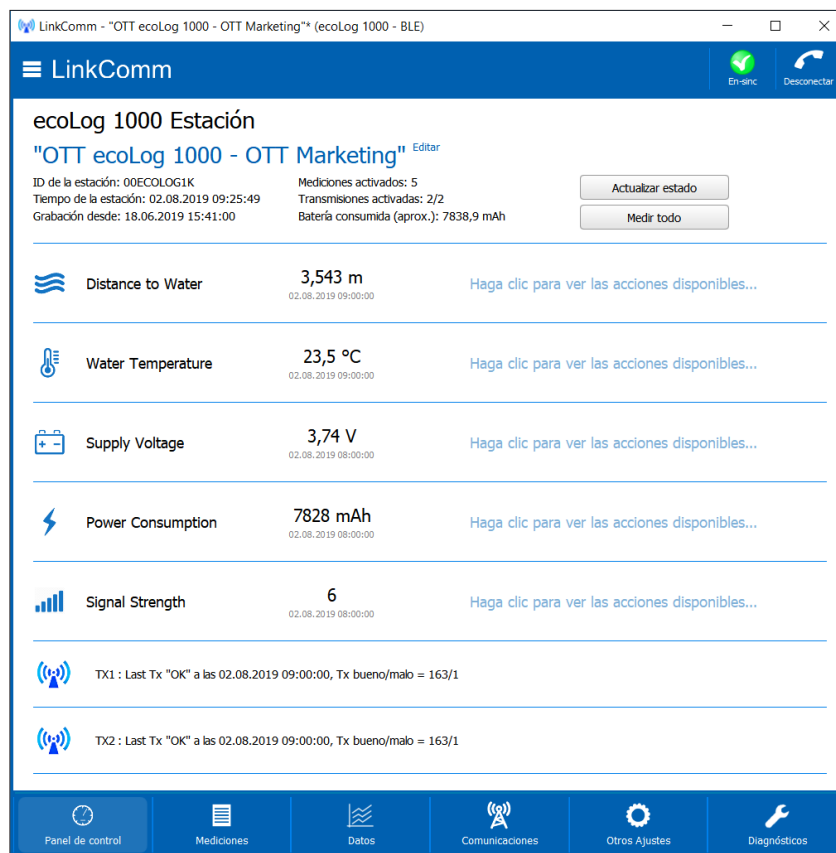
LinkComm - "OTT ecoLog 1000 - OTT Marketing"* (ecoLog 1000 - BLE)

LinkComm

En-sinc

Desconectar

ecoLog 1000 Estación

"OTT ecoLog 1000 - OTT Marketing" Editar

ID de la estación: 00ECOLOG1K
Tiempo de la estación: 02.08.2019 09:25:49
Grabación desde: 18.06.2019 15:41:00

Mediciones activados: 5
Transmisiones activadas: 2/2
Batería consumida (aprox.): 7838,9 mAh

Actualizar estado

Medir todo

Distance to Water 3,543 m 02.08.2019 09:00:00 Haga clic para ver las acciones disponibles...

Water Temperature 23,5 °C 02.08.2019 09:00:00 Haga clic para ver las acciones disponibles...

Supply Voltage 3,74 V 02.08.2019 08:00:00 Haga clic para ver las acciones disponibles...

Power Consumption 7828 mAh 02.08.2019 08:00:00 Haga clic para ver las acciones disponibles...

Signal Strength 6 02.08.2019 08:00:00 Haga clic para ver las acciones disponibles...

TX1 : Last Tx "OK" a las 02.08.2019 09:00:00, Tx bueno/malo = 163/1

TX2 : Last Tx "OK" a las 02.08.2019 09:00:00, Tx bueno/malo = 163/1

Panel de control

Mediciones

Datos

Comunicaciones

Otros Ajustes

Diagnósticos